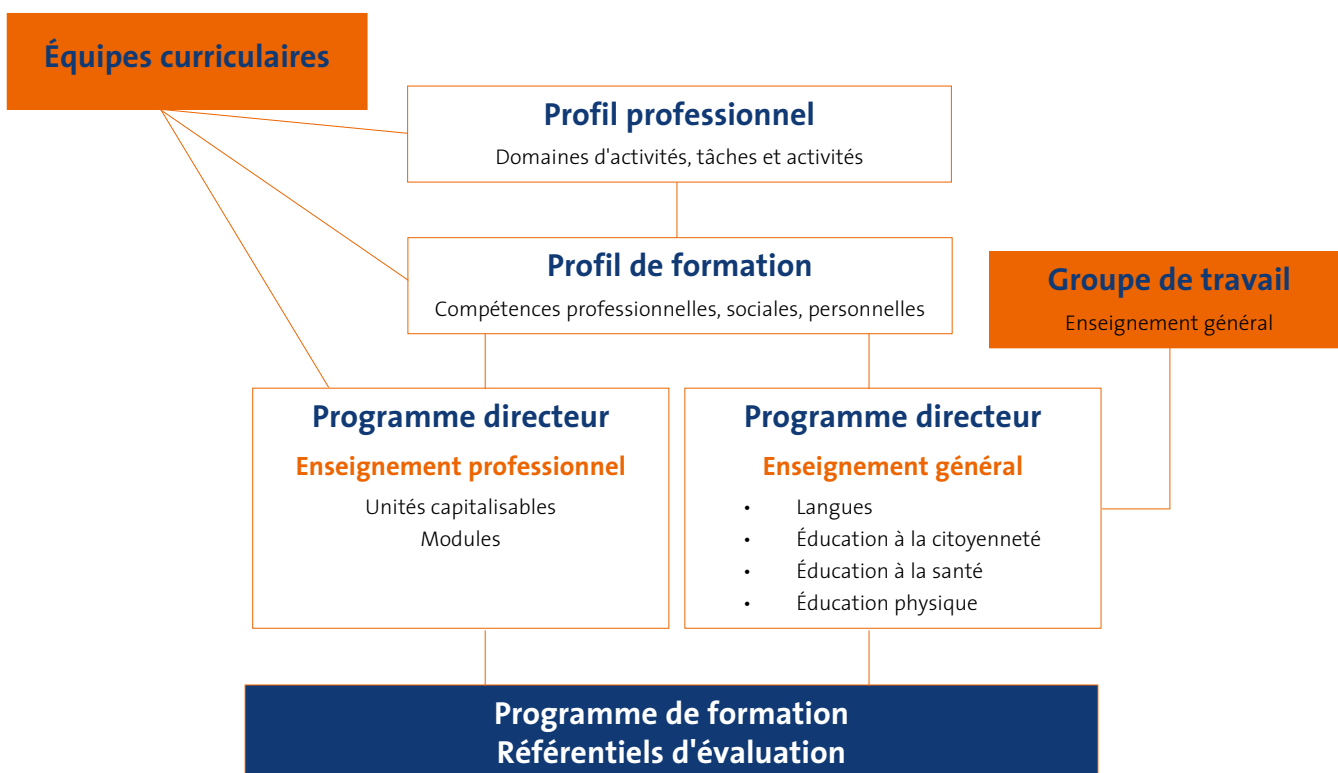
Équipes curriculaires

Profil professionnel

Domaines d'activités, tâches et activités

Profil de formation

Compétences professionnelles, sociales, personnelles

Groupe de travail

Enseignement général

Programme directeur

Enseignement professionnel

Unités capitalisables

Modules

Programme directeur

Enseignement général

• Langues
• Éducation à la citoyenneté
• Éducation à la santé
• Éducation physique

Programme de formation
Référentiels d'évaluation